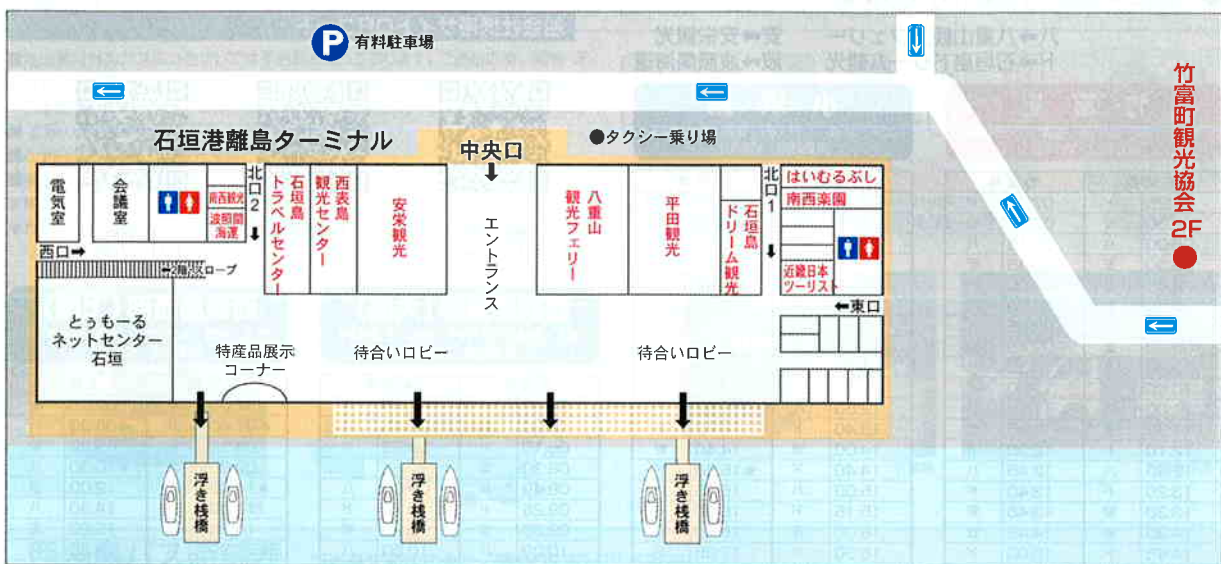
有料駐車場

竹富町観光協会 2F

石垣港離島ターミナル

中央口

●タクシー乗り場

電気室

会議室

南西観光

波照間海運

北口2

石垣島トラベルセンター

西表島観光センター

安栄観光

エントランス

八重山観光フェリー

平田観光

石垣島ドリーム観光

北口1

はいむるぶし

南西楽園

近畿日本ツーリスト

西口

2階へスロープ

東口

とぅもーるネットセンター石垣

特産品展示コーナー

待合いロビー

待合いロビー

浮き桟橋

浮き桟橋

浮き桟橋